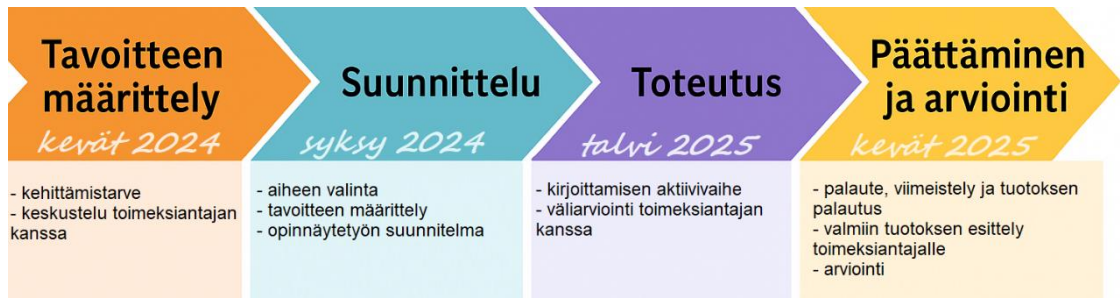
Tavoitteen määrittely
kevät 2024

Suunnittelu
syksy 2024

Toteutus
talvi 2025

Päättäminen ja arviointi
kevät 2025

- kehittämistarve
- keskustelu toimeksiantajan kanssa

- aiheen valinta
- tavoitteen määrittely
- opinnäytetyön suunnitelma

- kirjoittamisen aktiivivaihe
- väliarviointi toimeksiantajan kanssa

- palaute, viimeistely ja tuotoksen palautus
- valmiin tuotoksen esittely toimeksiantajalle
- arviointi